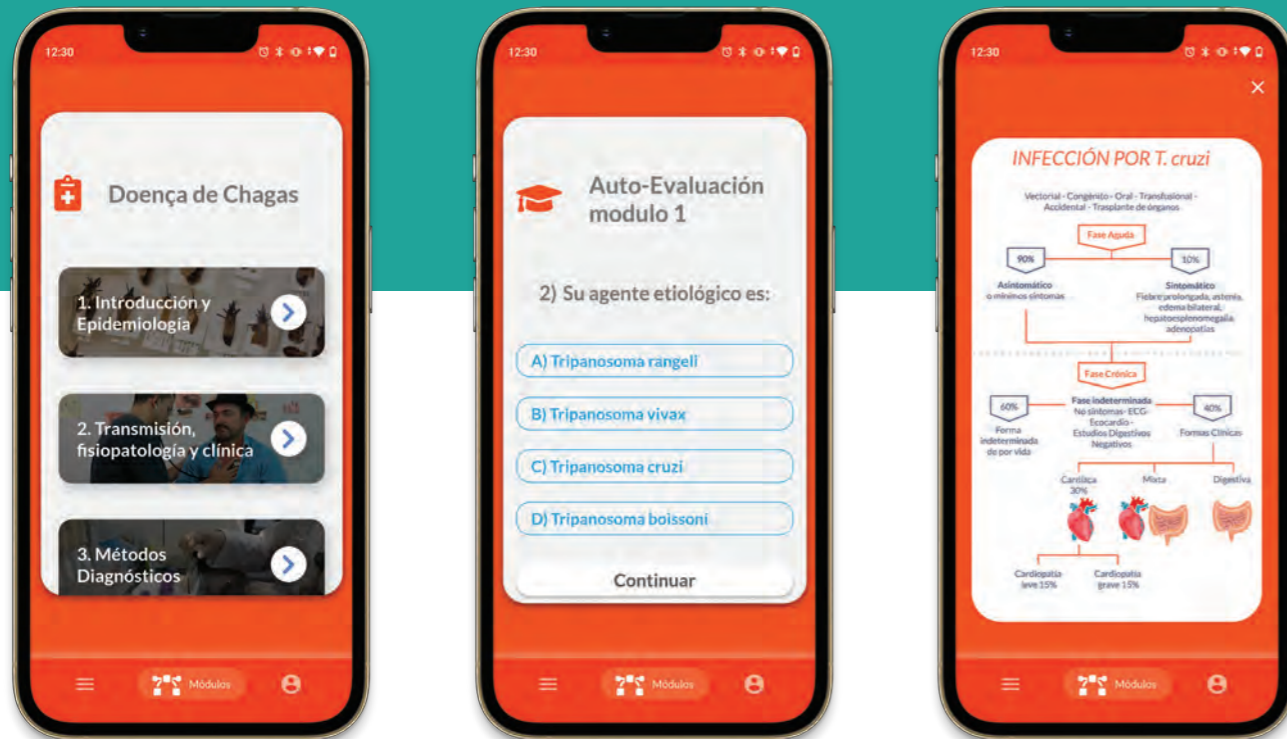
12:30

Doença de Chagas

1. Introducción y Epidemiología

2. Transmisión, fisiopatología y clínica

3. Métodos Diagnósticos

Módulos

12:30

Auto-Evaluación modulo 1

2) Su agente etiológico es:

A) Tripanosoma rangeli

B) Tripanosoma vivax

C) Tripanosoma cruzi

D) Tripanosoma boissoni

Continuar

Módulos

12:30

INFECCIÓN POR T. cruzi

Vectorial - Congénito - Oral - Transfusional - Accidental - Trasplante de órganos

Fase Aguda

90%

10%

Asintomático o mínimos síntomas

Sintomático
Fiebre prolongada, astenia, edema bilateral, hepatoesplenomegalia, adenopatías

Fase Crónica

Fase indeterminada
No síntomas- ECG- Ecocardio - Estudios Digestivos Negativos

60%

40%

Forma indeterminada de por vida

Formas Clínicas

Cardíaca 30%

Mixta

Digestiva

Cardiopatía leve 15%

Cardiopatía grave 15%

Módulos